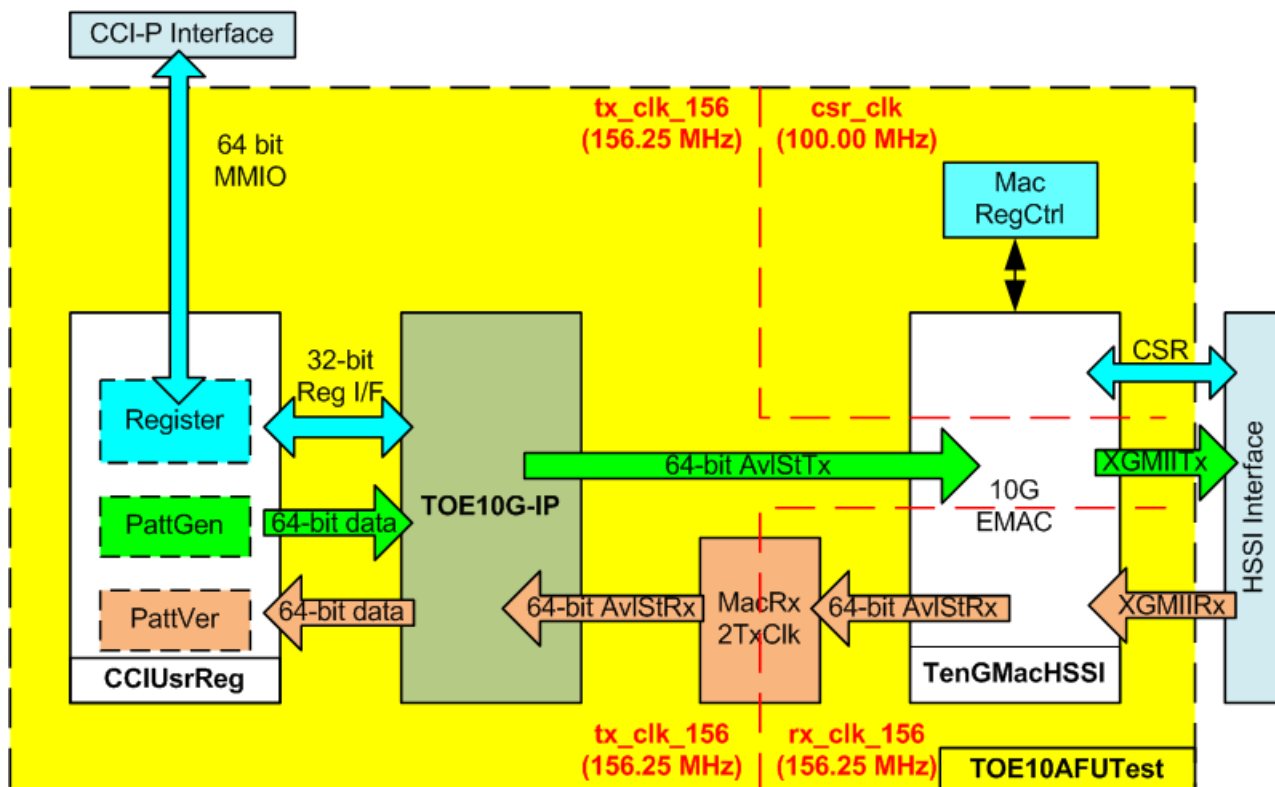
CCI-P Interface

64 bit MMIO

tx_clk_156 (156.25 MHz)

csr_clk (100.00 MHz)

Mac RegCtrl

32-bit Reg I/F

Register

CSR

64-bit AvlStTx

XGMIITx

HSSI Interface

PattGen

64-bit data

TOE10G-IP

10G EMAC

PattVer

64-bit data

64-bit AvlStRx

MacRx 2TxClk

64-bit AvlStRx

XGMIIRx

CCIUsrReg

TenGMacHSSI

tx_clk_156 (156.25 MHz)

rx_clk_156 (156.25 MHz)

TOE10AFUTest